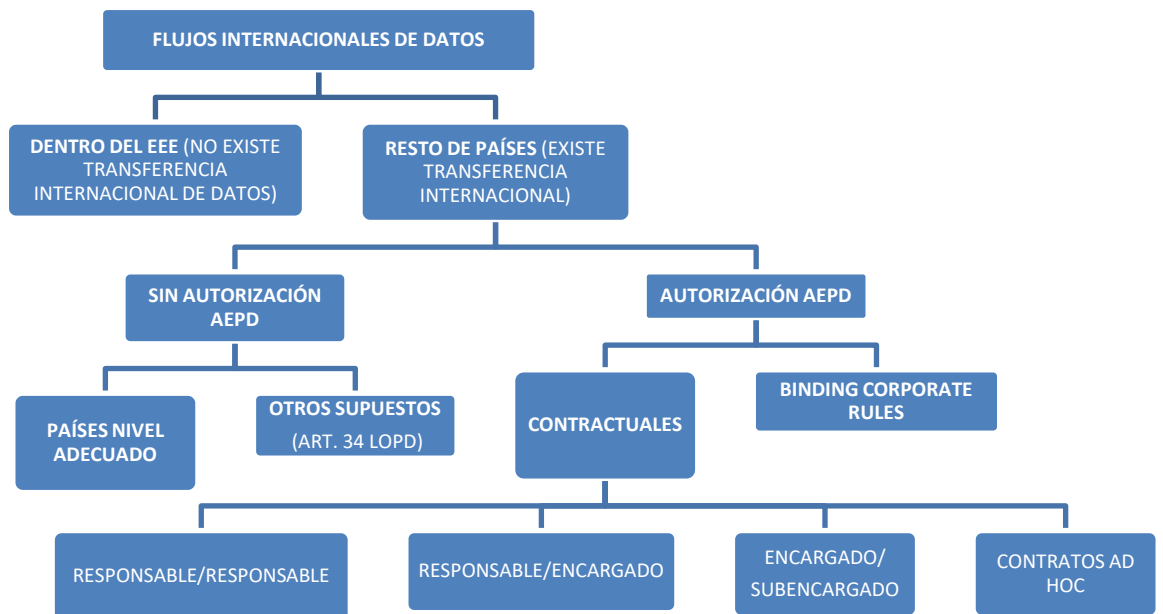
FLUJOS INTERNACIONALES DE DATOS

DENTRO DEL EEE (NO EXISTE TRANSFERENCIA INTERNACIONAL DE DATOS)

RESTO DE PAÍSES (EXISTE TRANSFERENCIA INTERNACIONAL)

SIN AUTORIZACIÓN AEPD

AUTORIZACIÓN AEPD

PAÍSES NIVEL ADECUADO

OTROS SUPUESTOS (ART. 34 LOPD)

CONTRACTUALES

BINDING CORPORATE RULES

RESPONSABLE/RESPONSABLE

RESPONSABLE/ENCARGADO

ENCARGADO/ SUBENCARGADO

CONTRATOS AD HOC